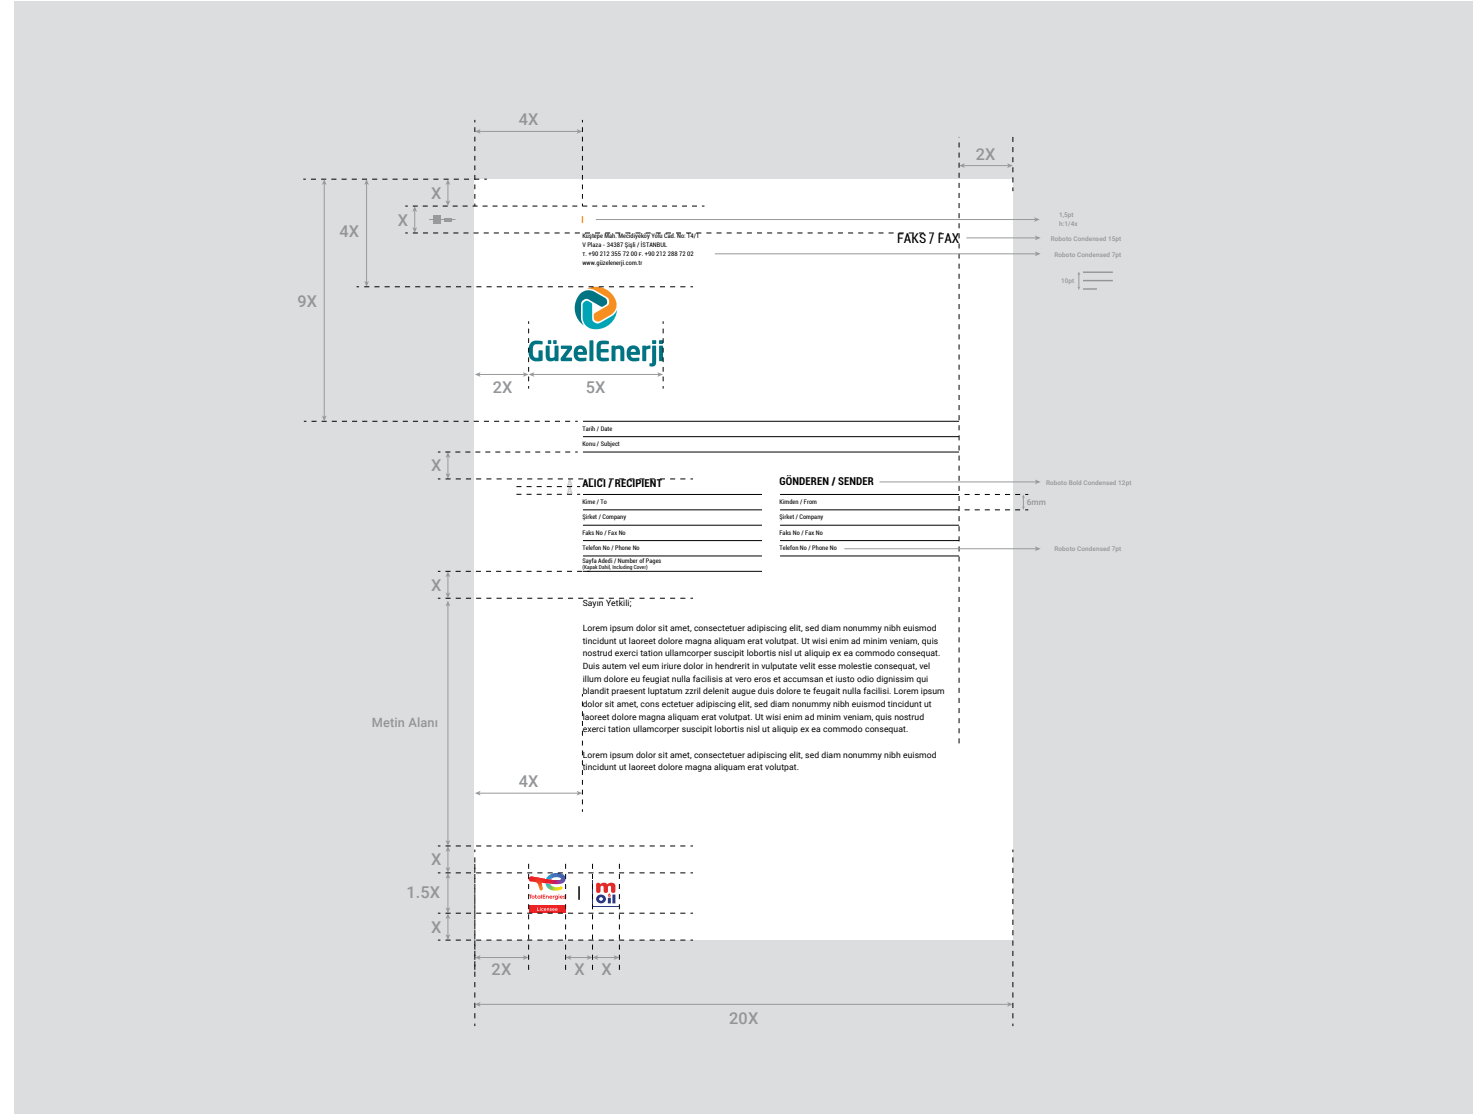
4X

2X

X

X

4X

9X

Küçtepe Mah. Mecidiyeköy Yolu Cad. No: 14/1
V Plaza - 34387 Şişli / İSTANBUL
T. +90 212 355 72 00 F. +90 212 288 72 02
www.güzelenerji.com.tr

FAKS / FAX

1,5pt
h:1/4x

Roboto Condensed 15pt

Roboto Condensed 7pt

10pt

GüzelEnerji

2X

5X

Tarih / Date

Konu / Subject

X

ALICI / RECIPIENT

GÖNDEREN / SENDER

Roboto Bold Condensed 12pt

Kime / To

Kimden / From

6mm

Şirket / Company

Şirket / Company

Faks No / Fax No

Faks No / Fax No

Telefon No / Phone No

Telefon No / Phone No

Roboto Condensed 7pt

Sayfa Adedi / Number of Pages
(Kapak Dahil, Including Cover)

X

Sayın Yetkili;

Lorem ipsum dolor sit amet, consectetuer adipiscing elit, sed diam nonummy nibh euismod tincidunt ut laoreet dolore magna aliquam erat volutpat. Ut wisi enim ad minim veniam, quis nostrud exerci tation ullamcorper suscipit lobortis nisl ut aliquip ex ea commodo consequat. Duis autem vel eum iriure dolor in hendrerit in vulputate velit esse molestie consequat, vel illum dolore eu feugiat nulla facilisis at vero eros et accumsan et iusto odio dignissim qui blandit praesent luptatum zzril delenit augue duis dolore te feugait nulla facilisi. Lorem ipsum dolor sit amet, cons ectetuer adipiscing elit, sed diam nonummy nibh euismod tincidunt ut laoreet dolore magna aliquam erat volutpat. Ut wisi enim ad minim veniam, quis nostrud exerci tation ullamcorper suscipit lobortis nisl ut aliquip ex ea commodo consequat.

Lorem ipsum dolor sit amet, consectetuer adipiscing elit, sed diam nonummy nibh euismod tincidunt ut laoreet dolore magna aliquam erat volutpat.

Metin Alanı

4X

X

1.5X

X

TotalEnergies
Licensee

moil

2X

X

X

20X